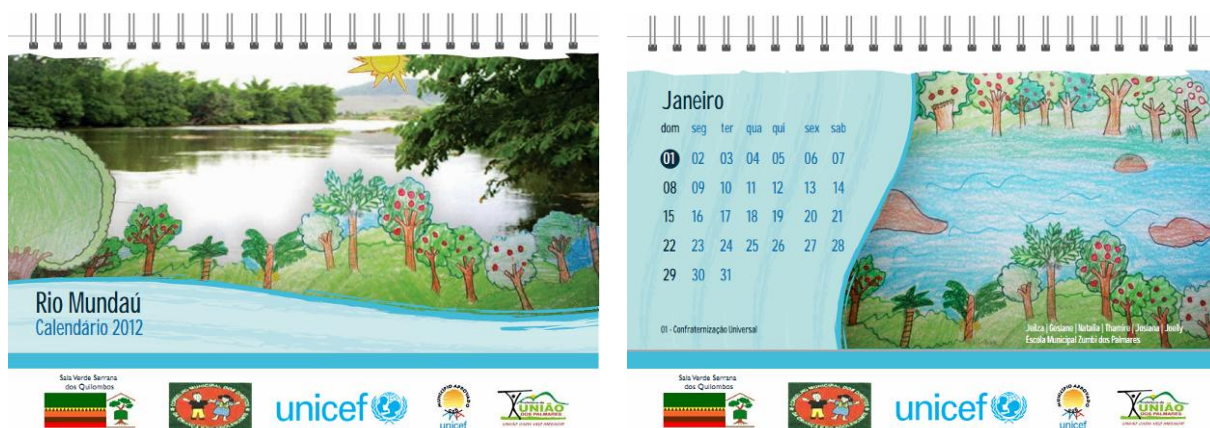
Rio Mundaú
Calendário 2012

Sala Verde Serrana dos Quilombos

unicef

MUNICÍPIO APROVADO unicef

UNIÃO DOS PALMARES

Janeiro

| dom | seg | ter | qua | qui | sex | sab |
|---|---|---|---|---|---|---|
| 01 | 02 | 03 | 04 | 05 | 06 | 07 |
| 08 | 09 | 10 | 11 | 12 | 13 | 14 |
| 15 | 16 | 17 | 18 | 19 | 20 | 21 |
| 22 | 23 | 24 | 25 | 26 | 27 | 28 |
| 29 | 30 | 31 | | | | |

01 - Confraternização Universal

Jeilza | Gesiano | Natália | Thamiro | Josiana | Joelly
Escola Municipal Zumbi dos Palmares

Sala Verde Serrana dos Quilombos

unicef

MUNICÍPIO APROVADO unicef

UNIÃO DOS PALMARES